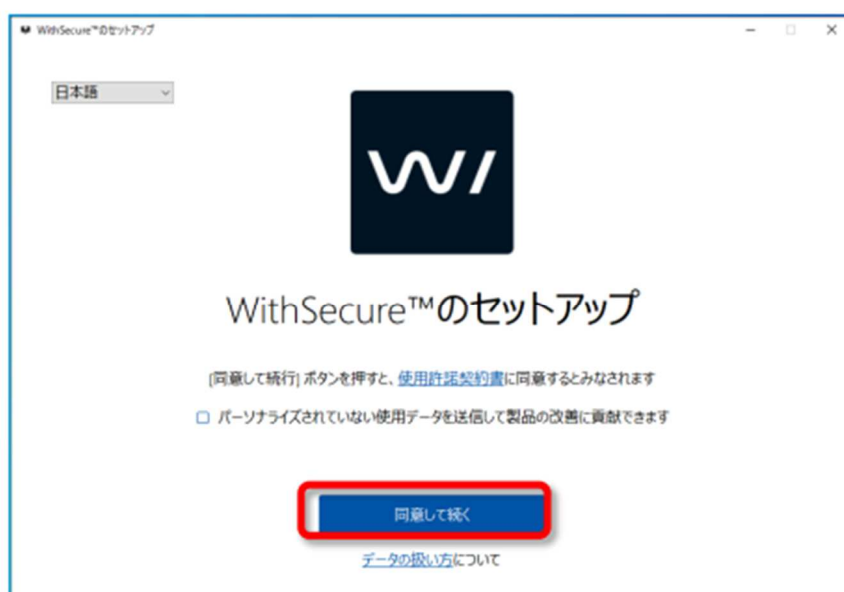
WithSecure™のセットアップ

日本語

WithSecure™のセットアップ

[同意して続行] ボタンを押すと、使用許諾契約書に同意するとみなされます

パーソナライズされていない使用データを送信して製品の改善に貢献できます

同意して続く

データの扱い方について